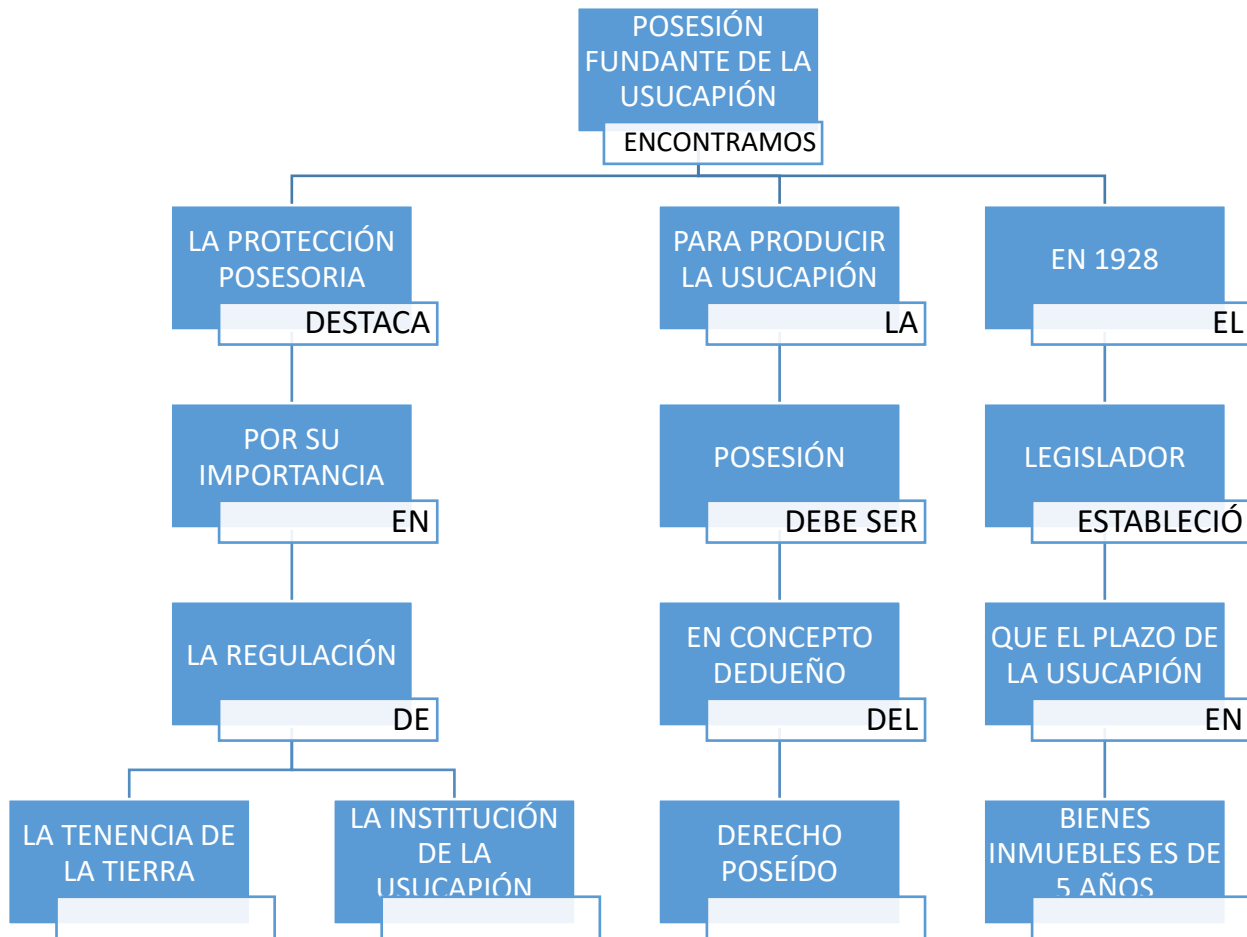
POSESIÓN FUNDANTE DE LA USUCAPIÓN

ENCONTRAMOS

LA PROTECCIÓN POSESORIA

DESTACA

POR SU IMPORTANCIA

EN

LA REGULACIÓN

DE

LA TENENCIA DE LA TIERRA

LA INSTITUCIÓN DE LA USUCAPIÓN

PARA PRODUCIR LA USUCAPIÓN

LA

POSESIÓN

DEBE SER

EN CONCEPTO DEDUEÑO

DEL

DERECHO POSEÍDO

EN 1928

EL

LEGISLADOR

ESTABLECIÓ

QUE EL PLAZO DE LA USUCAPIÓN

EN

BIENES INMUEBLES ES DE 5 AÑOS